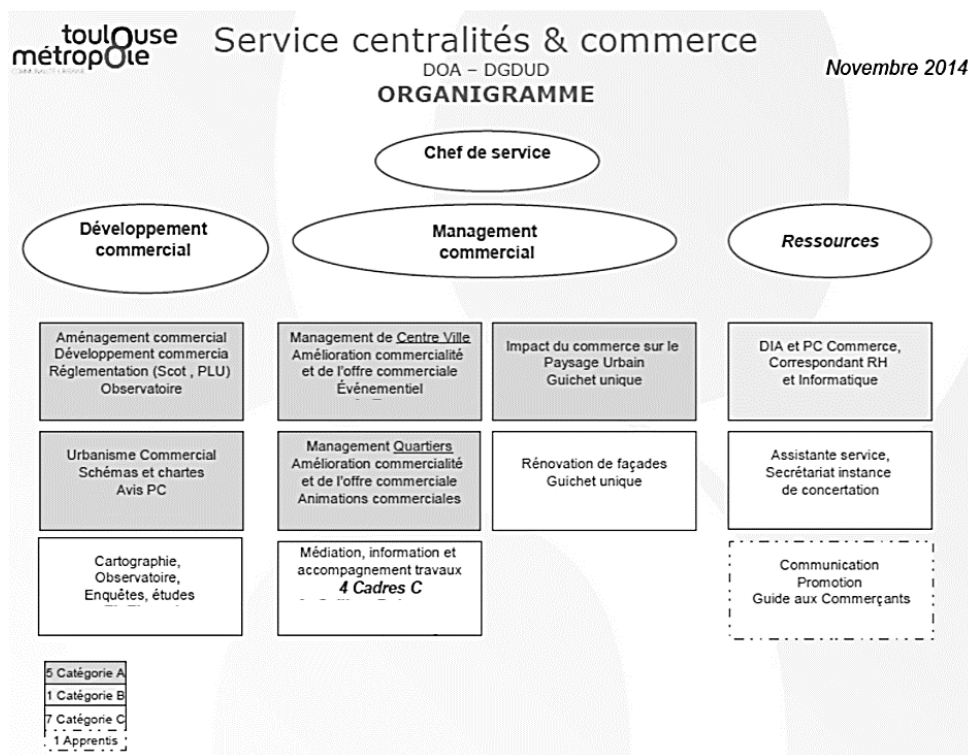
toulouse métropole

Service centralités & commerce
DOA – DGDUD
ORGANIGRAMME

Novembre 2014

Chef de service

Développement commercial

Management commercial

Ressources

Aménagement commercial
Développement commercia
Réglementation (Scot , PLU)
Observatoire

Management de Centre Ville
Amélioration commercialité et de l'offre commerciale
Événementiel

Impact du commerce sur le Paysage Urbain
Guichet unique

DIA et PC Commerce,
Correspondant RH et Informatique

Urbanisme Commercial
Schémas et chartes
Avis PC

Management Quartiers
Amélioration commercialité et de l'offre commerciale
Animations commerciales

Rénovation de façades
Guichet unique

Assistante service,
Secrétariat instance de concertation

Cartographie,
Observatoire,
Enquêtes, études

Médiation, information et accompagnement travaux
4 Cadres C

Communication
Promotion
Guide aux Commerçants

| 5 Catégorie A |
|---|
| 1 Catégorie B |
| 7 Catégorie C |
| 1 Apprentis |